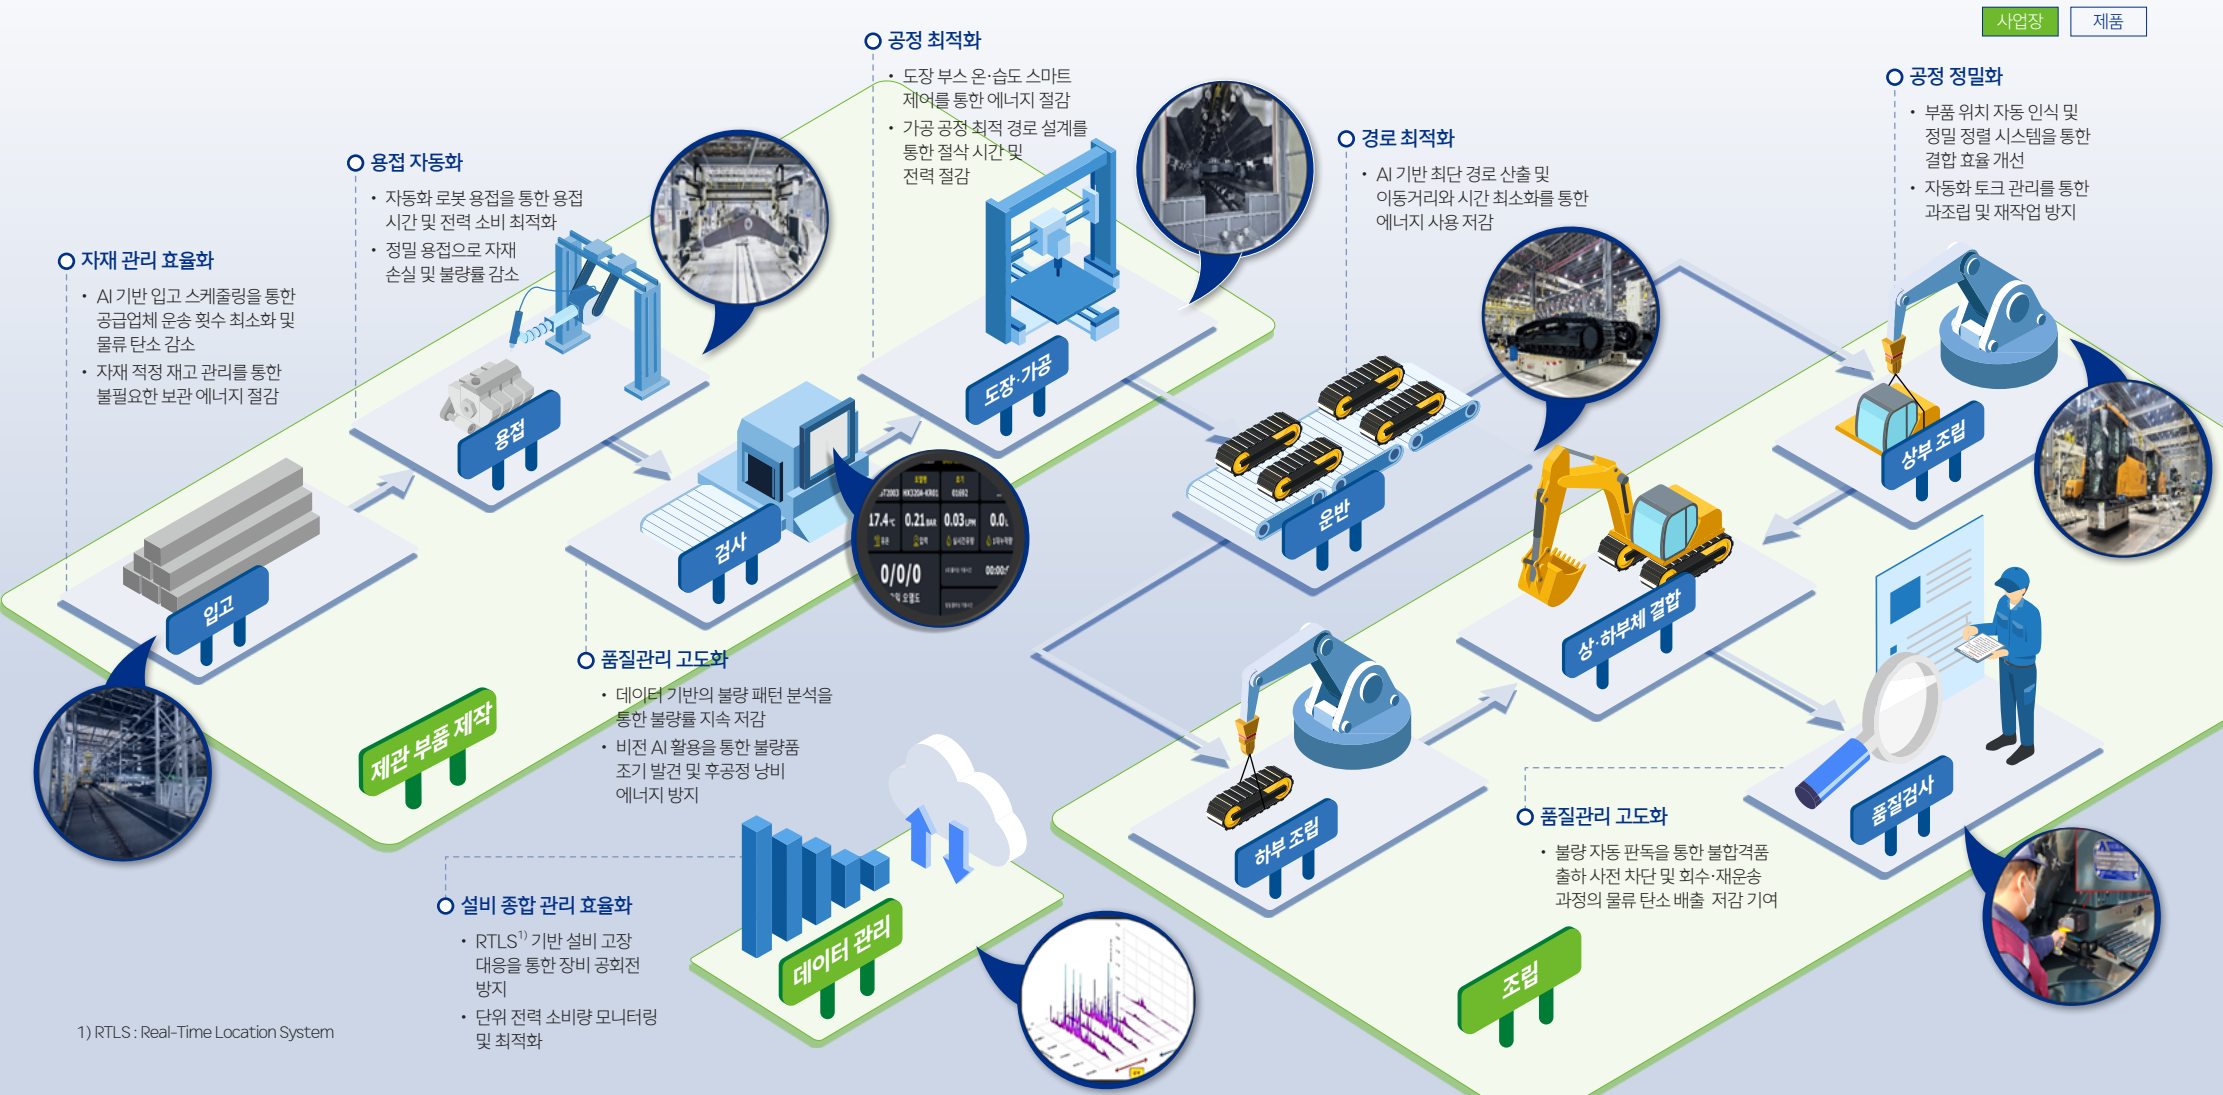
사업장 제품

공정 최적화
• 도장 부스 온·습도 스마트 제어를 통한 에너지 절감
• 가공 공정 최적 경로 설계를 통한 절삭 시간 및 전력 절감

용접 자동화
• 자동화 로봇 용접을 통한 용접 시간 및 전력 소비 최적화
• 정밀 용접으로 자재 손실 및 불량률 감소

자재 관리 효율화
• AI 기반 입고 스케줄링을 통한 공급업체 운송 횟수 최소화 및 물류 탄소 감소
• 자재 적정 재고 관리를 통한 불필요한 보관 에너지 절감

경로 최적화
• AI 기반 최단 경로 산출 및 이동거리와 시간 최소화를 통한 에너지 사용 저감

공정 정밀화
• 부품 위치 자동 인식 및 정밀 정렬 시스템을 통한 결합 효율 개선
• 자동화 토크 관리를 통한 과조립 및 재작업 방지

입고
용접
검사
도장·가공
운반
상부 조립
상·하부체 결합
하부 조립
품질검사
제관 부품 제작
데이터 관리
조립

17.4 0.21 0.03 0.0 0/0/0

품질관리 고도화
• 데이터 기반의 불량 패턴 분석을 통한 불량률 지속 저감
• 비전 AI 활용을 통한 불량품 조기 발견 및 후공정 낭비 에너지 방지

품질관리 고도화
• 불량 자동 판독을 통한 불합격품 출하 사전 차단 및 회수·재운송 과정의 물류 탄소 배출 저감 기여

설비 종합 관리 효율화
• RTLS$^{1)}$ 기반 설비 고장 대응을 통한 장비 공회전 방지
• 단위 전력 소비량 모니터링 및 최적화

1) RTLS : Real-Time Location System